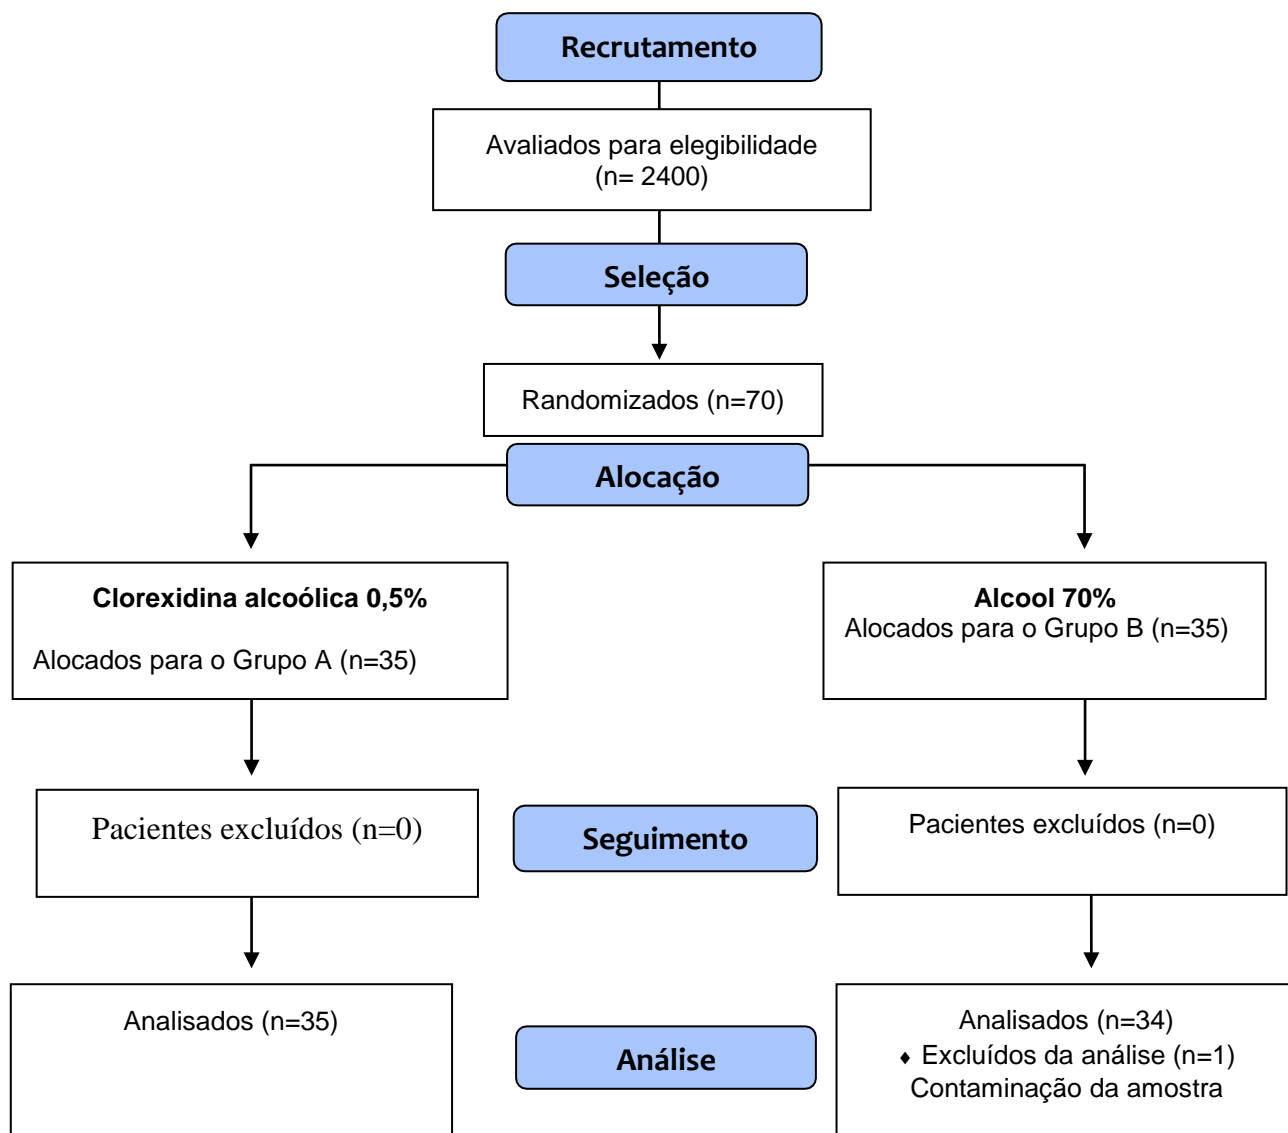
Recrutamento

Avaliados para elegibilidade
(n= 2400)

Seleção

Randomizados (n=70)

Alocação

**Clorexidina alcoólica 0,5%**

Alocados para o Grupo A (n=35)

**Alcool 70%**
Alocados para o Grupo B (n=35)

Pacientes excluídos (n=0)

Seguimento

Pacientes excluídos (n=0)

Analisados (n=35)

Análise

Analisados (n=34)
♦ Excluídos da análise (n=1)
Contaminação da amostra